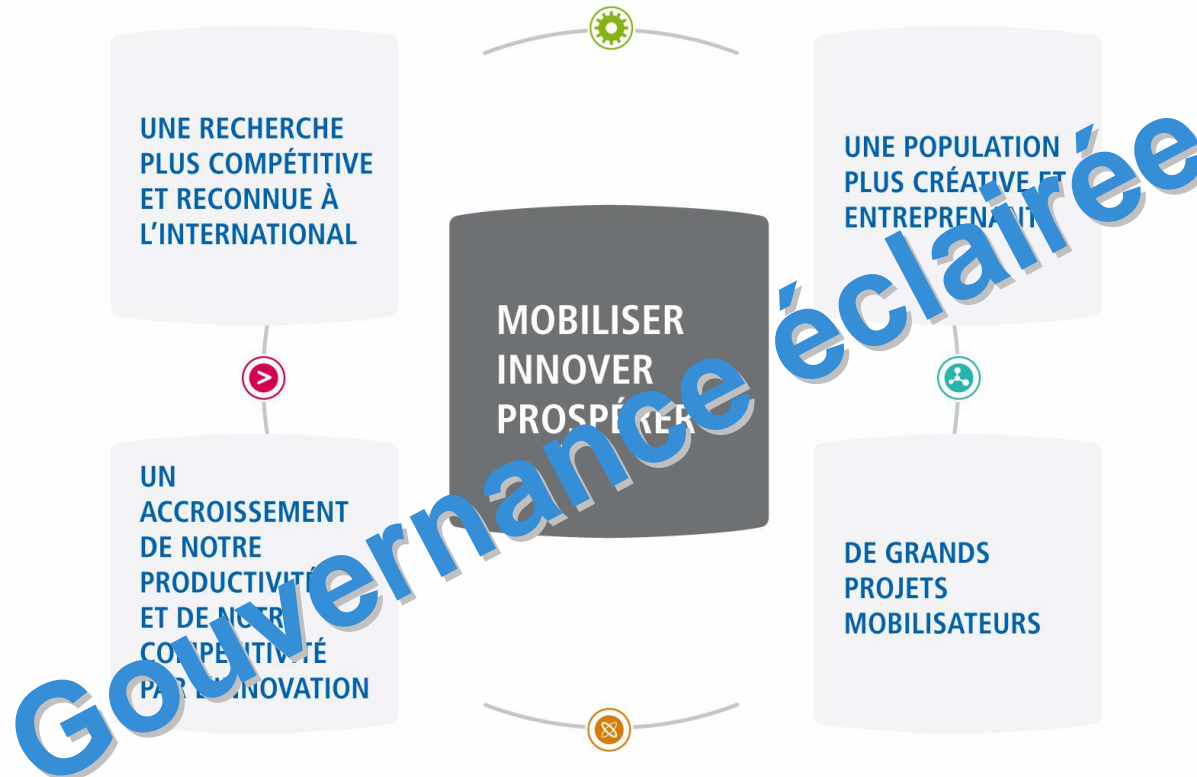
UNE RECHERCHE PLUS COMPÉTITIVE ET RECONNUE À L'INTERNATIONAL

UNE POPULATION PLUS CRÉATIVE ET ENTREPRENA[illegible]

MOBILISER
INNOVER
PROSP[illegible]R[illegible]

UN ACCROISSEMENT DE NOTRE PRODUCTIVIT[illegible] ET DE NO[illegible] C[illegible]PÉTITIVITÉ PA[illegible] L'INNOVATION

DE GRANDS PROJETS MOBILISATEURS

Gouvernance éclairée